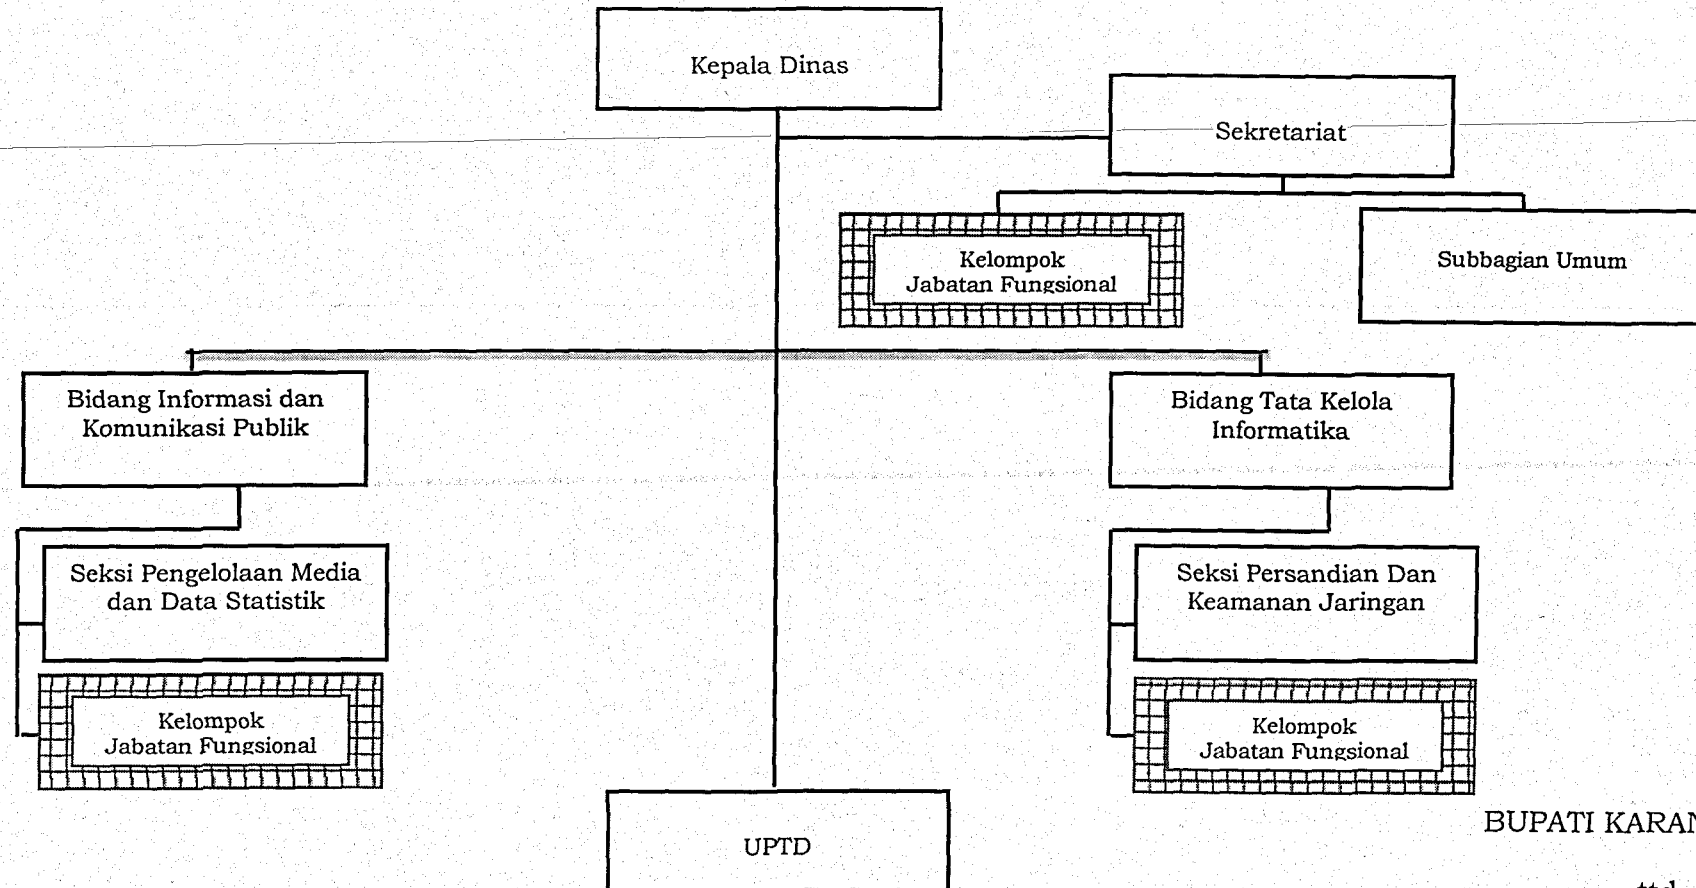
Kepala Dinas

Sekretariat

Kelompok Jabatan Fungsional

Subbagian Umum

Bidang Informasi dan Komunikasi Publik

Bidang Tata Kelola Informatika

Seksi Pengelolaan Media dan Data Statistik

Seksi Persandian Dan Keamanan Jaringan

Kelompok Jabatan Fungsional

Kelompok Jabatan Fungsional

UPTD

BUPATI KARA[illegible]

ttd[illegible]